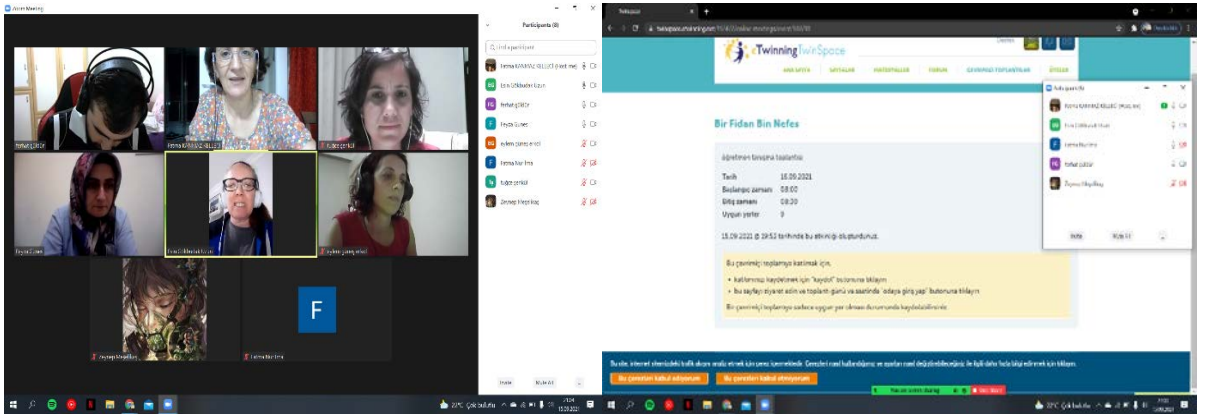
Zoom Meeting

Participants (8)

Fatma KARAYAZ KILLICI (Host, me)

Esra Gökbudak Uzun

Ferhat Şiriçi

Feyza Güneş

eylem güneş erkol

Fatma Nur İmre

tuğçe şerikol

Zeynep Miray Koç

F

Invite

Mute All

Bir Fidan Bin Nefes

öğretmen tanışma toplantısı

Tarih 15.09.2021

Başlangıç zamanı 08:00

Bitiş zamanı 08:30

Uygun yerler 9

15.09.2021 @ 19:52 tarihinde bu etkinliği oluşturdunuz.

Bu çevrimiçi toplantıya katılmak için,

• katılımınızı kaydetmek için "kaydol" butonuna tıklayın

• bu sayfayı ziyaret edin ve toplantı günü ve saatinde "odaya giriş yap" butonuna tıklayın

Bu çevrimiçi toplantıya sadece uygun yer olması durumunda kaydedilebilirsiniz.

Bu çerezleri kabul ediyorum

Bu çerezleri kabul etmiyorum

Invite

Mute All

22°C Çok bulutlu